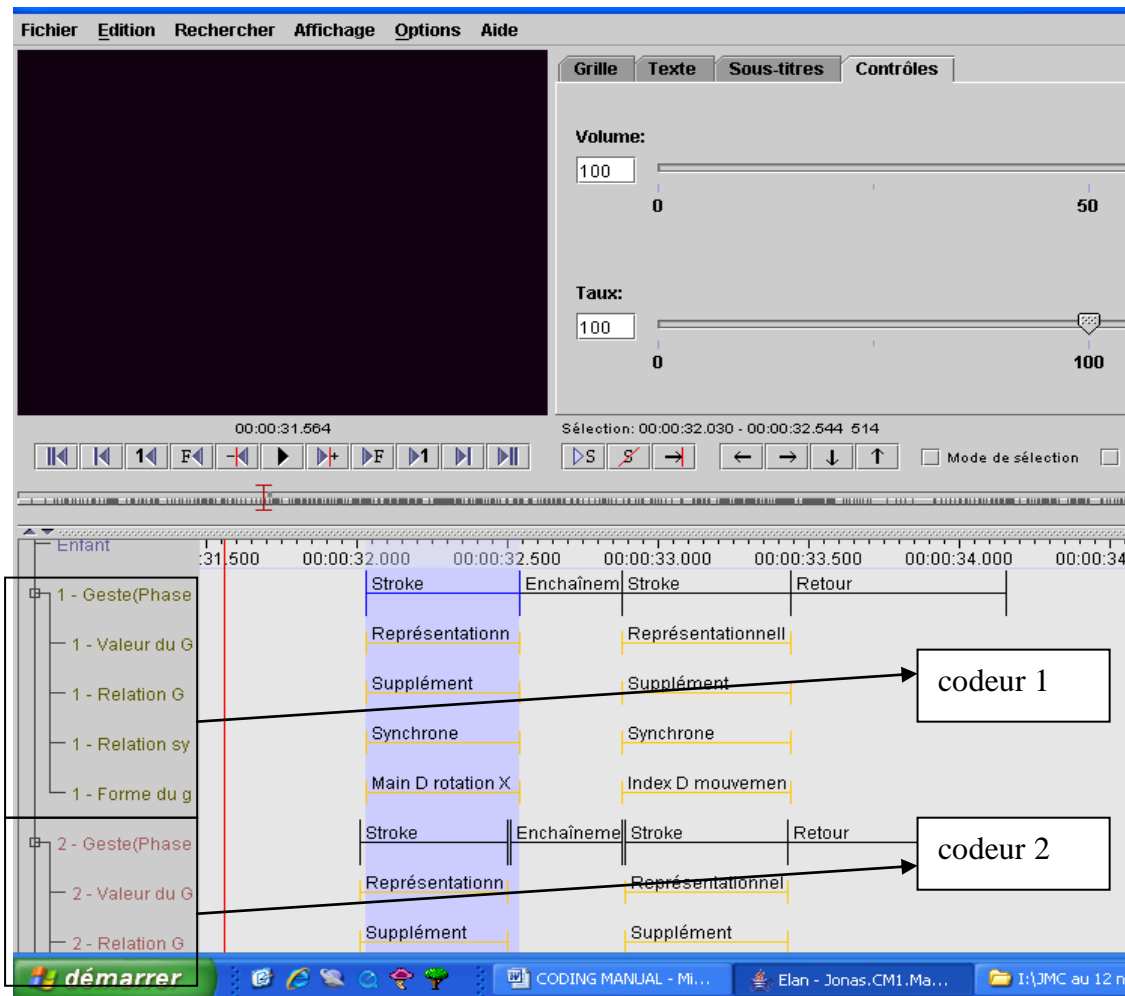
Fichier Edition Rechercher Affichage Options Aide

Grille Texte Sous-titres Contrôles

Volume:
100
0 50

Taux:
100
0 100

00:00:31.564
Sélection: 00:00:32.030 - 00:00:32.544 514

Mode de sélection

Enfant
:31.500 00:00:32.000 00:00:32.500 00:00:33.000 00:00:33.500 00:00:34.000 00:00:34

1 - Geste(Phase
1 - Valeur du G
1 - Relation G
1 - Relation sy
1 - Forme du g
2 - Geste(Phase
2 - Valeur du G
2 - Relation G

Stroke | Enchaînem | Stroke | Retour
Représentationn | Représentationnell
Supplément | Supplément
Synchrone | Synchrone
Main D rotation X | Index D mouvemen
Stroke | Enchaîneme | Stroke | Retour
Représentationn | Représentationnel
Supplément | Supplément

codeur 1
codeur 2

démarrer
CODING MANUAL - Mi...
Elan - Jonas.CM1.Ma...
I:\JMC au 12 n